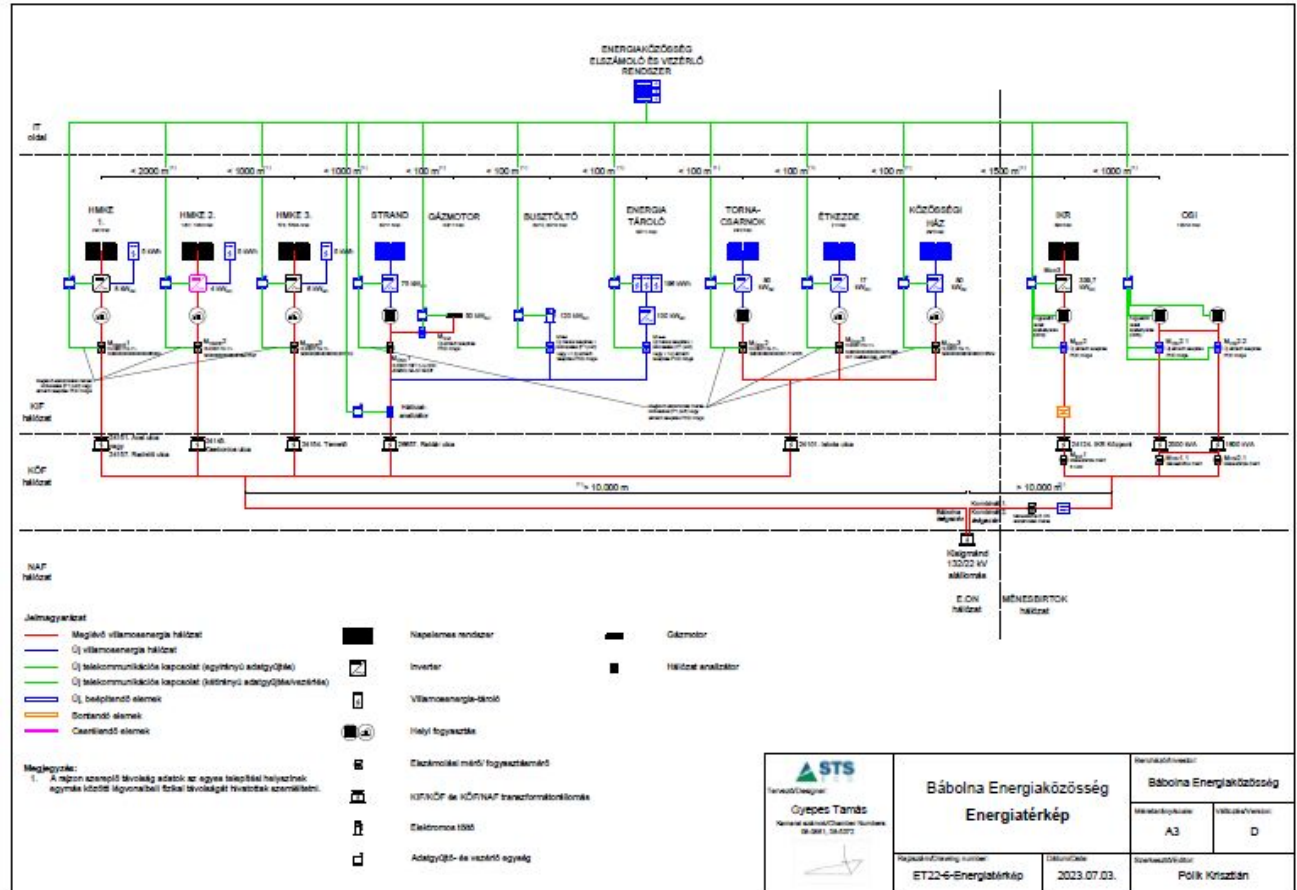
ENERGIAKÖZÖSSÉG ELSZÁMOLÓ ÉS VEZÉRLŐ RENDSZER

IT oldal

< 2000 m
< 1000 m
< 1000 m
< 100 m
< 100 m
< 100 m
< 100 m
< 100 m
< 100 m
< 1500 m
< 1000 m

HMKE 1.
HMKE 2.
HMKE 3.
STRAND
GÁZMOTOR
BUSZTÖLTŐ
ENERGIA TÁROLÓ
TORNA-CSARNOK
ÉTKEZDE
KÖZÖSSÉGI HÁZ
IKR
OSI

5 kWh
4 kWh
5 kWh
75 kW
50 kW
120 kW
100 kW
80 kW
17 kW
50 kW
338,7 kW

Hálózati analizátor

KIF hálózat

KÖF hálózat

24101. Ácsi utca
24157. Rezedő utca
24140. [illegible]
24154. Tanodő
20657. Rádai utca
24101. Jókai utca
24124. IKR Központ
2000 kVA
1600 kVA

> 10.000 m
> 10.000 m

Bábolna delgación
Kisigmánd 132/22 kV alállomás

NAF hálózat

E.ON hálózat
MÉNESBIRTOK hálózat

Jelmagyarázat
Meglévő villamosenergia hálózat
Új villamosenergia hálózat
Új telekommunikációs kapcsolat (egyirányú adatgyűjtés)
Új telekommunikációs kapcsolat (kétirányú adatgyűjtés/vezérlés)
Új, beépítendő elemek
Bontandó elemek
Cserélendő elemek

Napelemes rendszer
Inverter
Villamosenergia-tároló
Helyi fogyasztás
Elszámolási mérő/ fogyasztásmérő
KIF/KÖF és KÖF/NAF transzformátorállomás
Elektromos töltő
Adatgyűjtő- és vezérlő egység
Gázmotor
Hálózat analizátor

Megjegyzés:
1. A rajzon szereplő távolság adatok az egyes telephelyek helyszínek egymás közötti légvonalbeli fizikai távolságát hivatottak szemléltetni.

STS
Tervező/Designer:
Gyepes Tamás
Kamarai szám/Chamber Numbers: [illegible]

Bábolna Energiaközösség
Energiatérkép

Beruházó/Investor:
Bábolna Energiaközösség
Méretarány/Scale:
A3
Változat/Version:
D

Rajzszám/Drawing number:
ET22-6-Energiatérkép
Dátum/Date:
2023.07.03.
Szerkesztő/Editor:
Pólik Krisztián